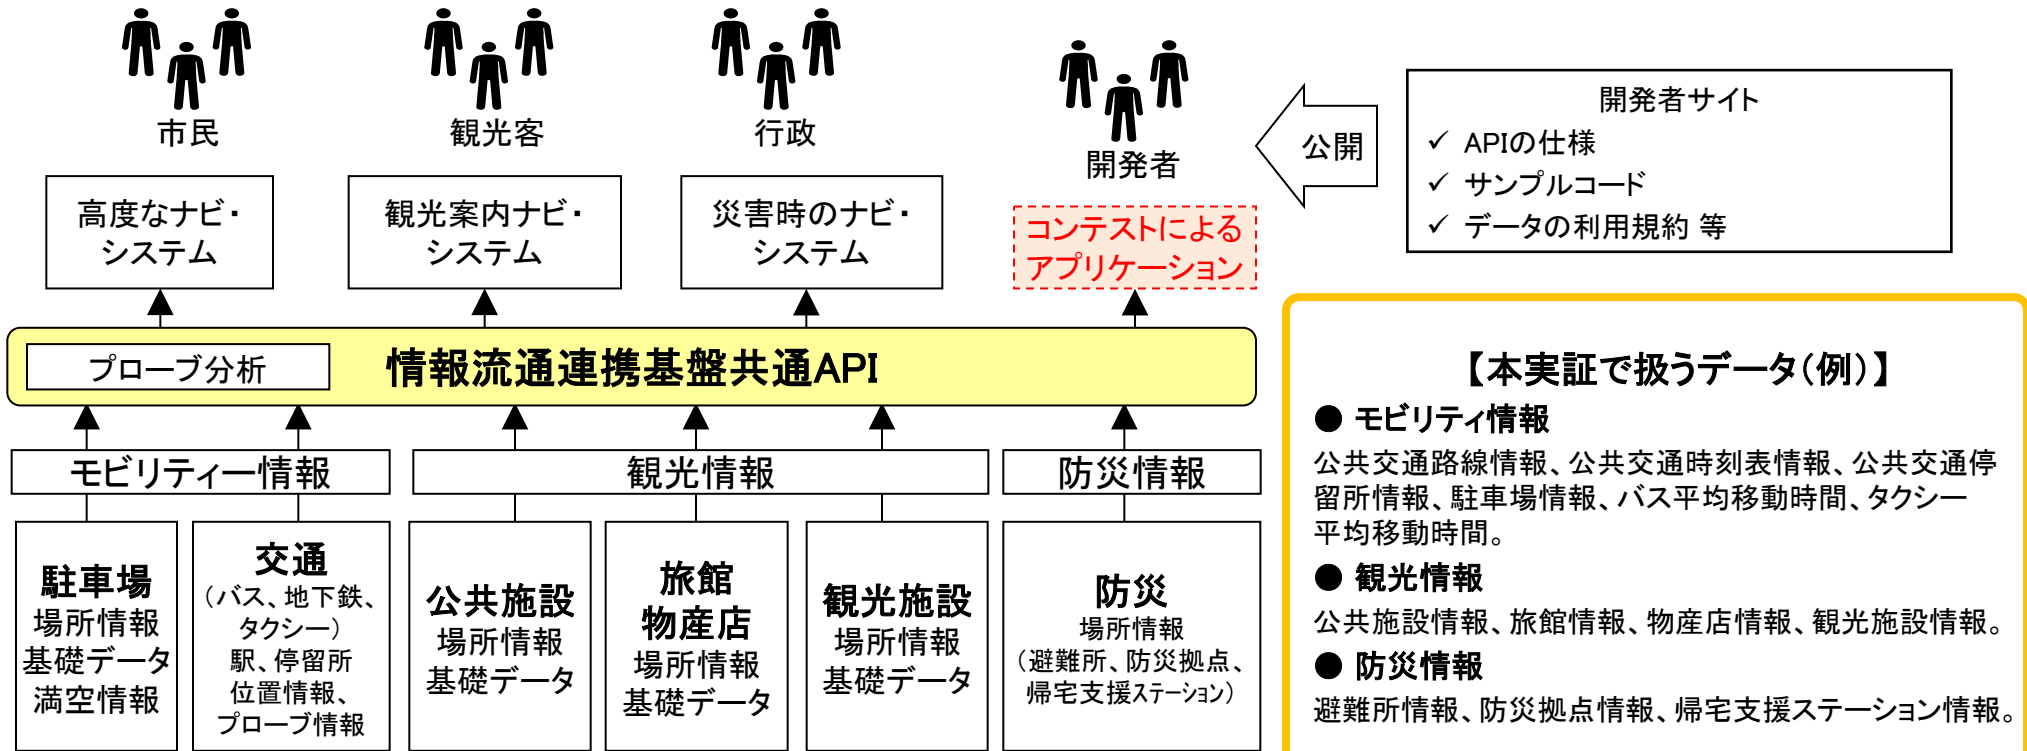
市民

観光客

行政

開発者

公開

開発者サイト
✓ APIの仕様
✓ サンプルコード
✓ データの利用規約 等

高度なナビ・システム

観光案内ナビ・システム

災害時のナビ・システム

コンテストによるアプリケーション

プローブ分析

情報流通連携基盤共通API

モビリティー情報

観光情報

防災情報

駐車場
場所情報
基礎データ
満空情報

交通
（バス、地下鉄、タクシー）
駅、停留所
位置情報、
プローブ情報

公共施設
場所情報
基礎データ

旅館
物産店
場所情報
基礎データ

観光施設
場所情報
基礎データ

防災
場所情報
（避難所、防災拠点、帰宅支援ステーション）

【本実証で扱うデータ（例）】

● モビリティ情報
公共交通路線情報、公共交通時刻表情報、公共交通停留所情報、駐車場情報、バス平均移動時間、タクシー平均移動時間。

● 観光情報
公共施設情報、旅館情報、物産店情報、観光施設情報。

● 防災情報
避難所情報、防災拠点情報、帰宅支援ステーション情報。